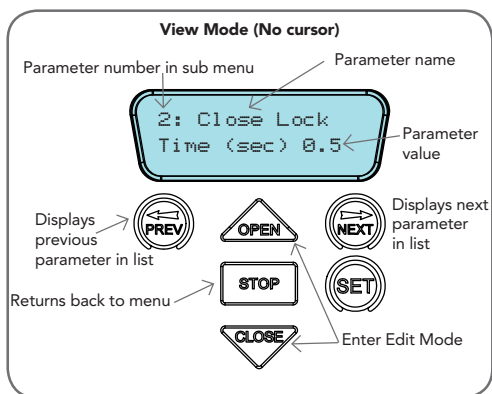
View Mode (No cursor)

Parameter name

Parameter number in sub menu

2: Close Lock
Time (sec) 0.5

Parameter value

Displays previous parameter in list

PREV

OPEN

NEXT

Displays next parameter in list

Returns back to menu

STOP

SET

CLOSE

Enter Edit Mode